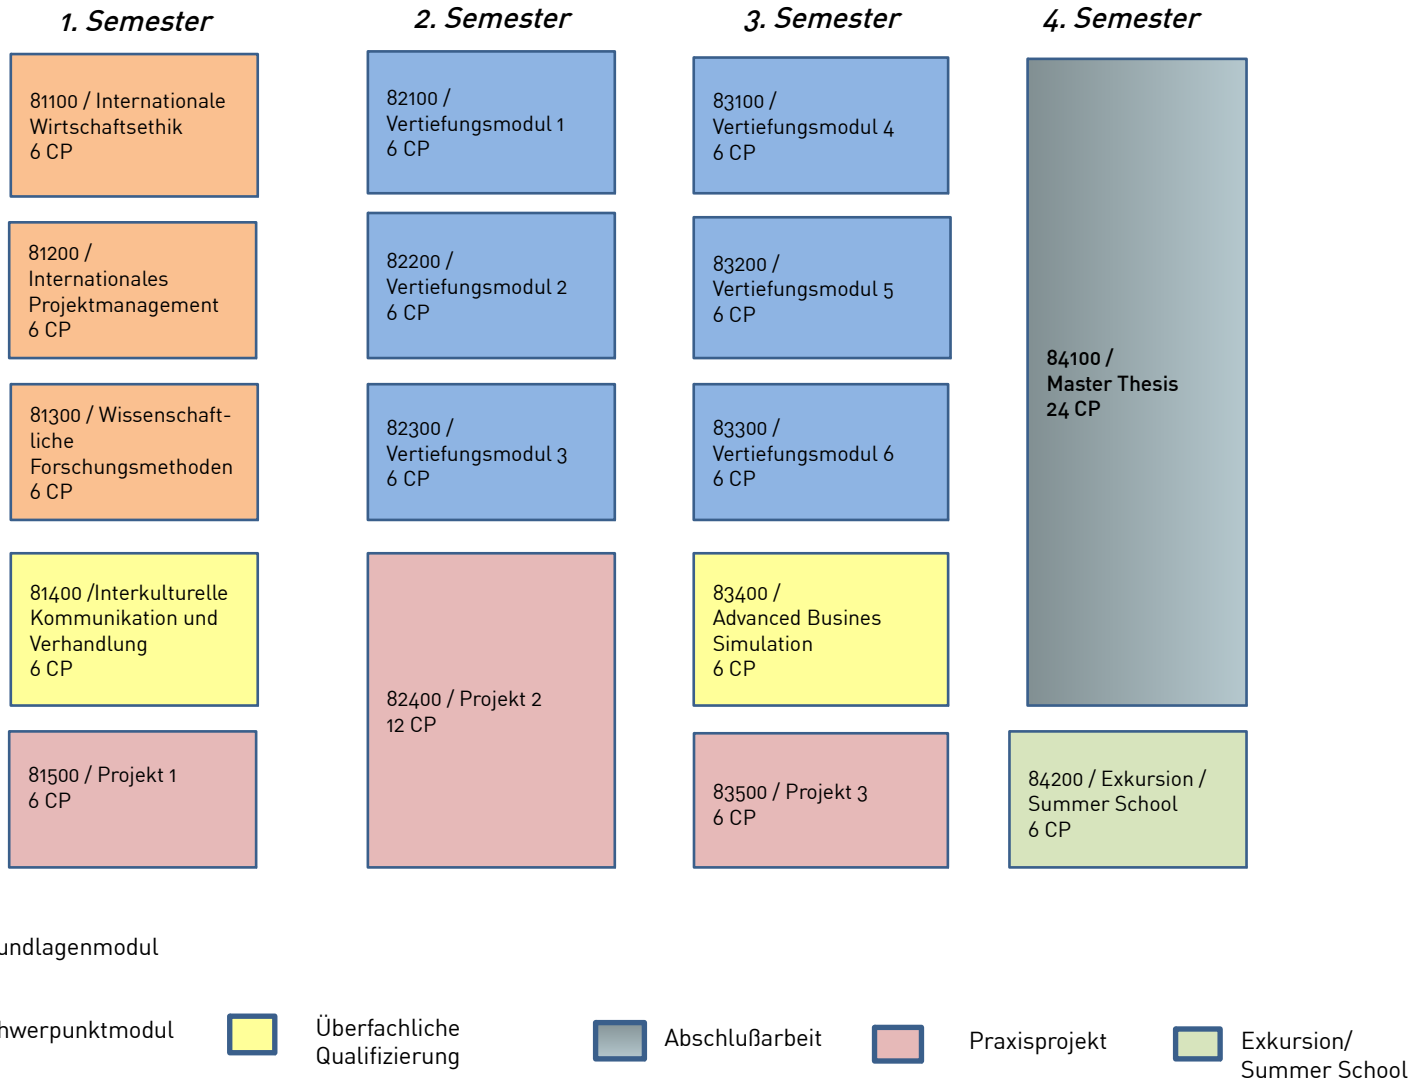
1. Semester

81100 / Internationale Wirtschaftsethik
6 CP

81200 / Internationales Projektmanagement
6 CP

81300 / Wissenschaftliche Forschungsmethoden
6 CP

81400 /Interkulturelle Kommunikation und Verhandlung
6 CP

81500 / Projekt 1
6 CP

2. Semester

82100 / Vertiefungsmodul 1
6 CP

82200 / Vertiefungsmodul 2
6 CP

82300 / Vertiefungsmodul 3
6 CP

82400 / Projekt 2
12 CP

3. Semester

83100 / Vertiefungsmodul 4
6 CP

83200 / Vertiefungsmodul 5
6 CP

83300 / Vertiefungsmodul 6
6 CP

83400 / Advanced Busines Simulation
6 CP

83500 / Projekt 3
6 CP

4. Semester

84100 / Master Thesis
24 CP

84200 / Exkursion / Summer School
6 CP

undlagenmodul

hwerpunktmodul

Überfachliche Qualifizierung

Abschlußarbeit

Praxisprojekt

Exkursion/ Summer School